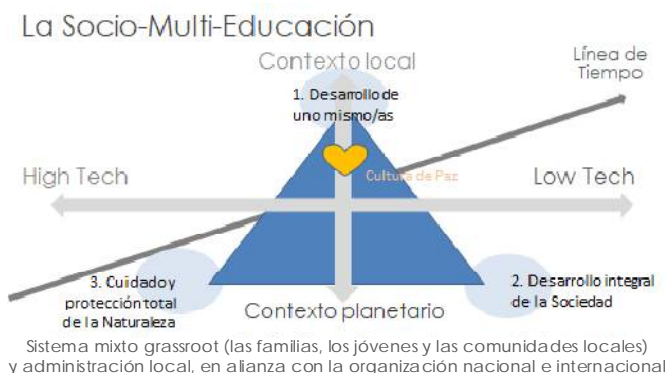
La Socio-Multi-Educación

Contexto local

Línea de Tiempo

1. Desarrollo de uno mismo/as

High Tech

Cultura de Paz

Low Tech

3. Cuidado y protección total de la Naturaleza

Contexto planetario

2. Desarrollo integral de la Sociedad

Sistema mixto grassroot (las familias, los jóvenes y las comunidades locales) y administración local, en alianza con la organización nacional e internacional